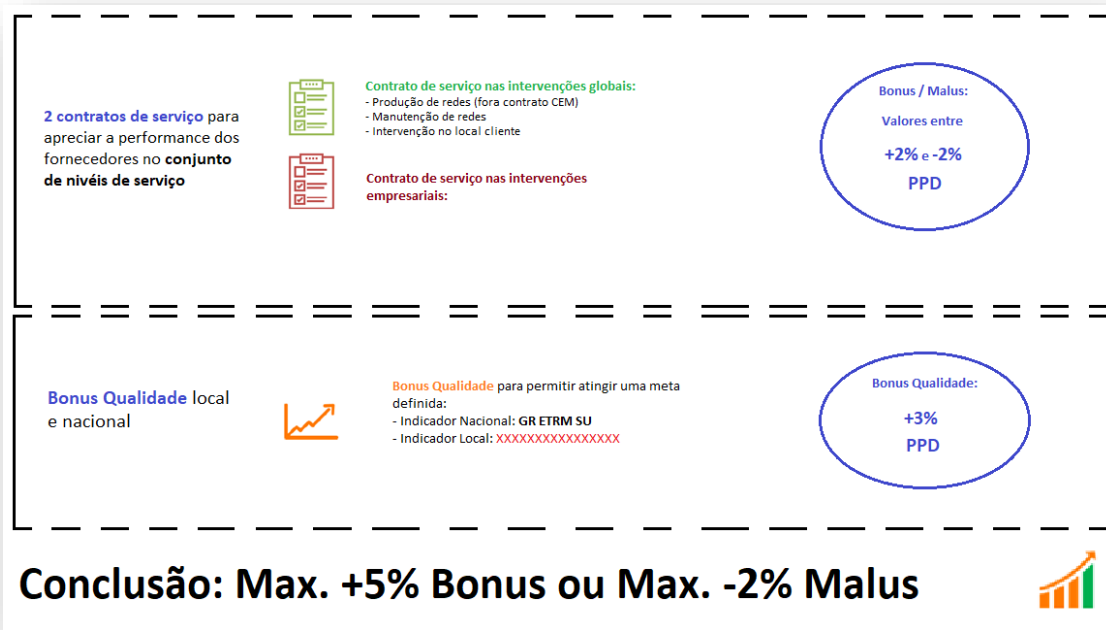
2 contratos de serviço para apreciar a performance dos fornecedores no conjunto de nivéis de serviço

Contrato de serviço nas intervenções globais:
- Produção de redes (fora contrato CEM)
- Manutenção de redes
- Intervenção no local cliente

Contrato de serviço nas intervenções empresariais:

Bonus / Malus:

Valores entre

+2% e -2%

PPD

Bonus Qualidade local e nacional

Bonus Qualidade para permitir atingir uma meta definida:
- Indicador Nacional: GR ETRM SU
- Indicador Local: XXXXXXXXXXXXXXXX

Bonus Qualidade:

+3%

PPD

Conclusão: Max. +5% Bonus ou Max. -2% Malus